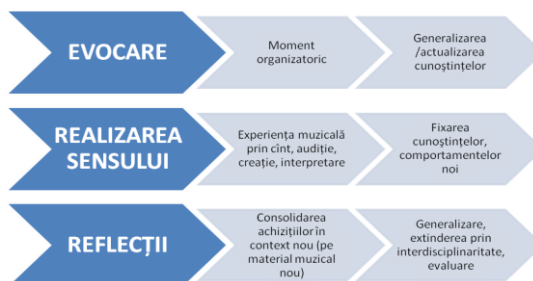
EVOCARE

Moment organizatoric

Generalizarea /actualizarea cunoştinţelor

REALIZAREA SENSULUI

Experienţa muzicală prin cînt, audiţie, creaţie, interpretare

Fixarea cunoştinţelor, comportamentelor noi

REFLECŢII

Consolidarea achiziţiilor în context nou (pe material muzical nou)

Generalizare, extinderea prin interdisciplinaritate, evaluare